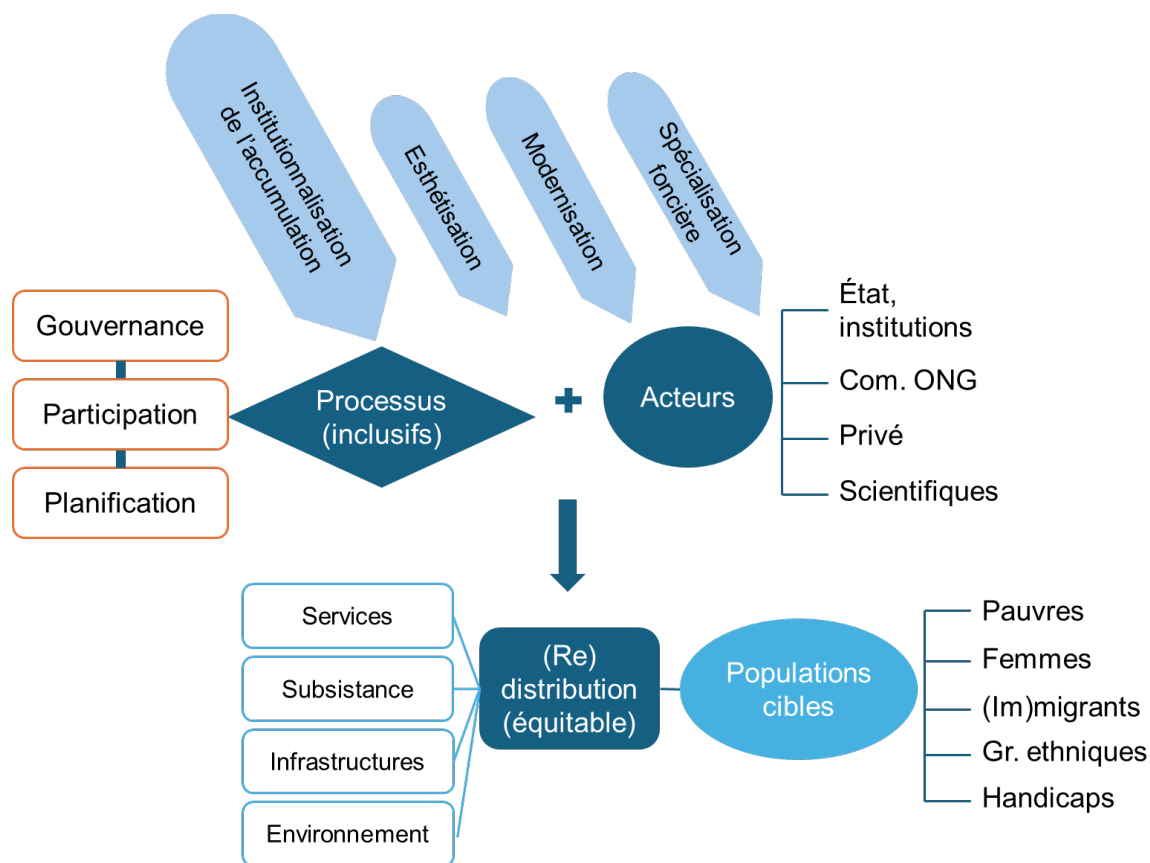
Institutionnalisation de l'accumulation

Esthétisation

Modernisation

Spécialisation foncière

Gouvernance

Participation

Planification

Processus (inclusifs)

+

Acteurs

État, institutions

Com. ONG

Privé

Scientifiques

Services

Subsistance

Infrastructures

Environnement

(Re) distribution (équitable)

Populations cibles

Pauvres

Femmes

(Im)migrants

Gr. ethniques

Handicaps